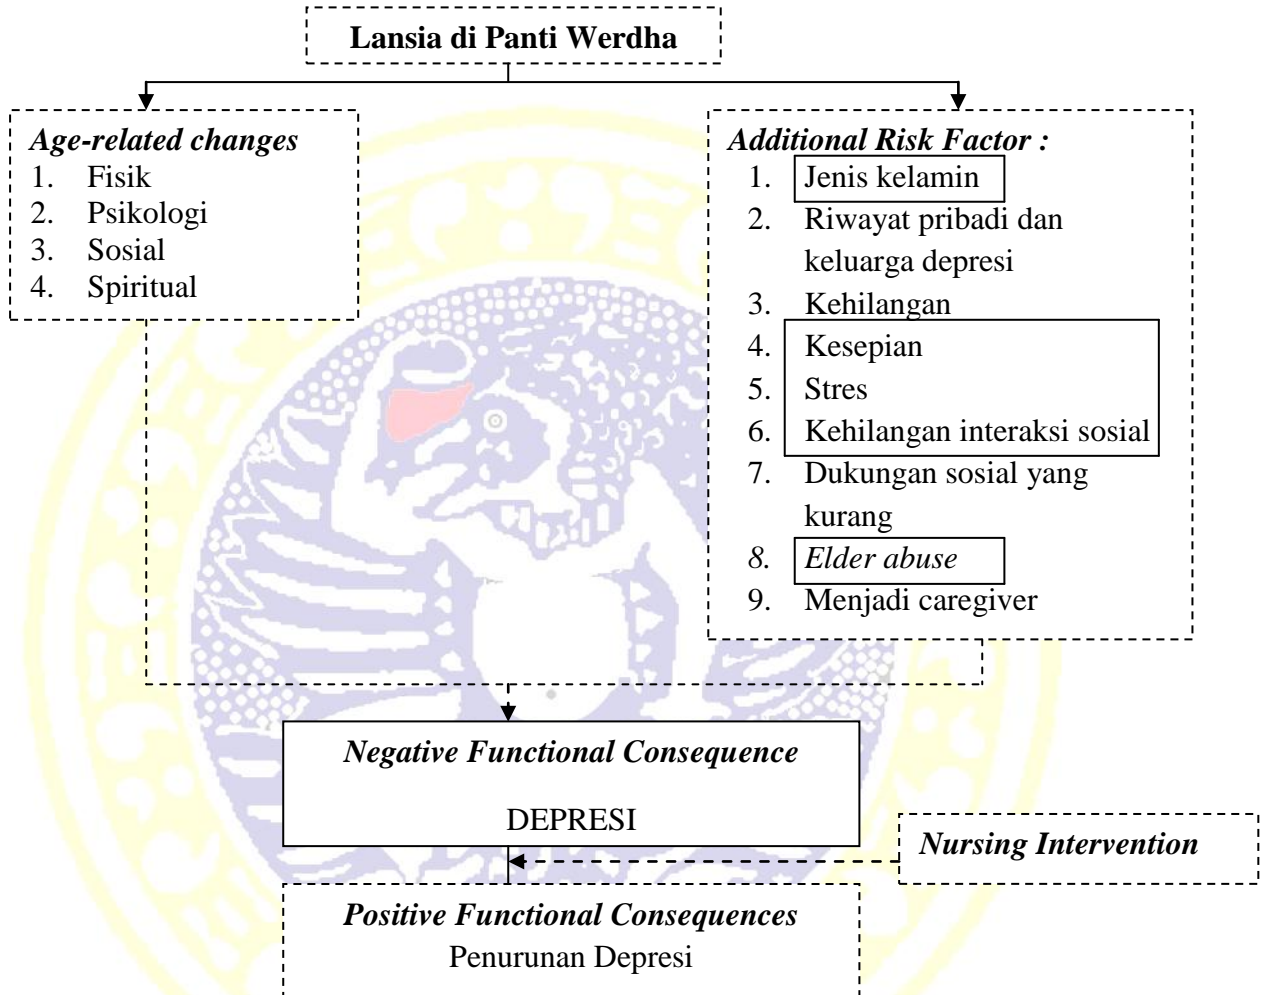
Lansia di Panti Werdha

Age-related changes
1. Fisik
2. Psikologi
3. Sosial
4. Spiritual

Additional Risk Factor :
1. Jenis kelamin
2. Riwayat pribadi dan keluarga depresi
3. Kehilangan
4. Kesepian
5. Stres
6. Kehilangan interaksi sosial
7. Dukungan sosial yang kurang
8. Elder abuse
9. Menjadi caregiver

Negative Functional Consequence

DEPRESI

Nursing Intervention

Positive Functional Consequences
Penurunan Depresi